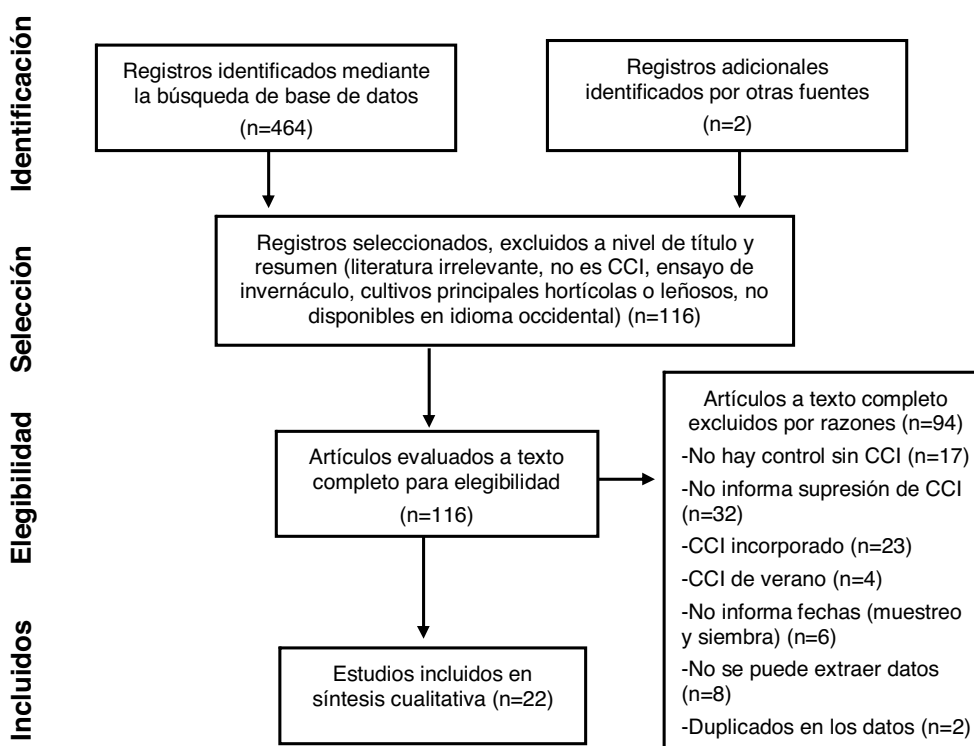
Identificación

Registros identificados mediante la búsqueda de base de datos

(n=464)

Registros adicionales identificados por otras fuentes

(n=2)

Selección

Registros seleccionados, excluidos a nivel de título y resumen (literatura irrelevante, no es CCI, ensayo de invernáculo, cultivos principales hortícolas o leñosos, no disponibles en idioma occidental) (n=116)

Elegibilidad

Artículos evaluados a texto completo para elegibilidad

(n=116)

Artículos a texto completo excluidos por razones (n=94)

-No hay control sin CCI (n=17)

-No informa supresión de CCI (n=32)

-CCI incorporado (n=23)

-CCI de verano (n=4)

-No informa fechas (muestreo y siembra) (n=6)

-No se puede extraer datos (n=8)

-Duplicados en los datos (n=2)

Incluidos

Estudios incluidos en síntesis cualitativa (n=22)